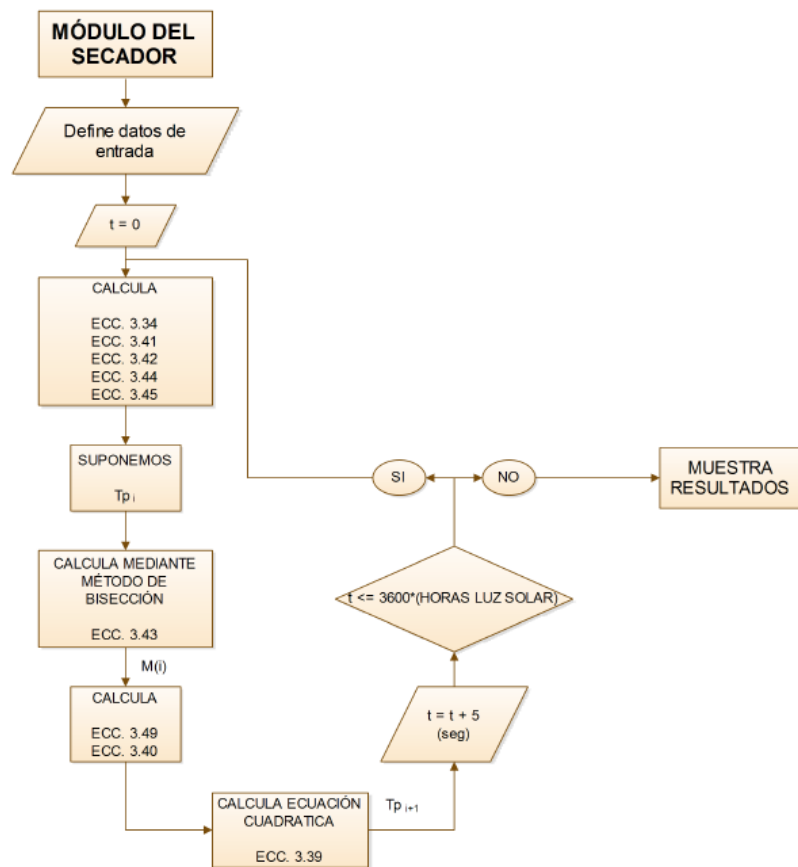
MÓDULO DEL SECADOR

Define datos de entrada

t = 0

CALCULA

ECC. 3.34
ECC. 3.41
ECC. 3.42
ECC. 3.44
ECC. 3.45

SUPONEMOS

$Tp_i$

CALCULA MEDIANTE MÉTODO DE BISECCIÓN

ECC. 3.43

M(i)

CALCULA

ECC. 3.49
ECC. 3.40

CALCULA ECUACIÓN CUADRATICA

ECC. 3.39

$Tp_{i+1}$

t = t + 5
(seg)

t <= 3600*(HORAS LUZ SOLAR)

SI

NO

MUESTRA RESULTADOS